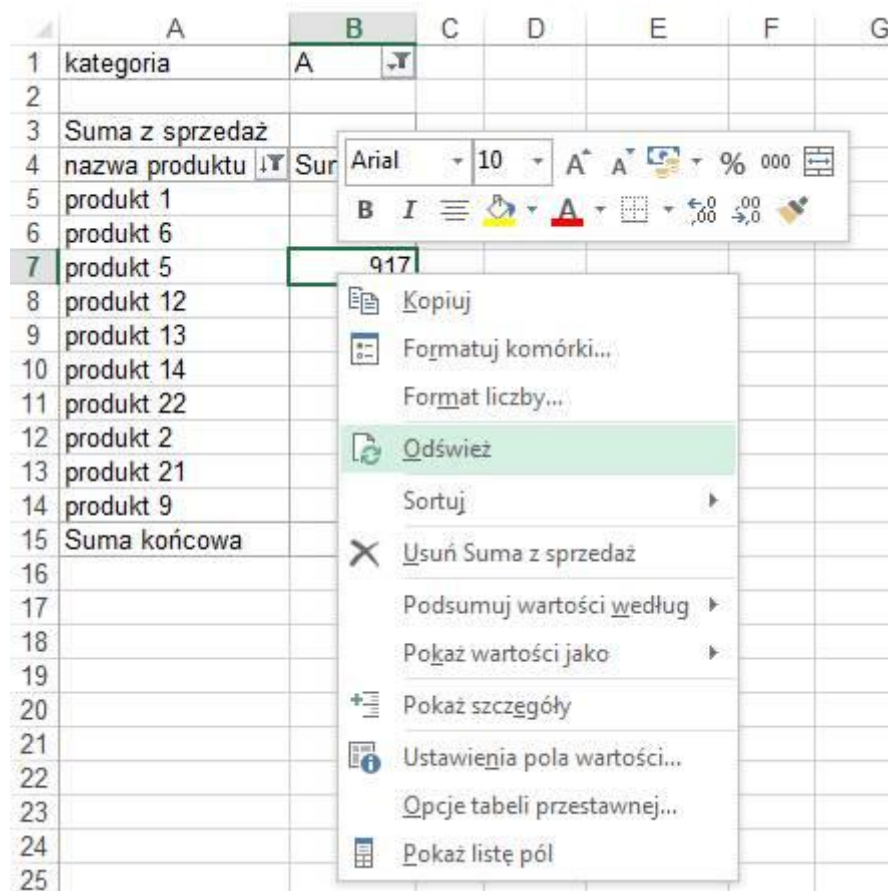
|   | A | B | C | D | E | F | G |
|---|---|---|---|---|---|---|---|
| 1 | kategoria | A | | | | | |
| 2 | | | | | | | |
| 3 | Suma z sprzedaż | | | | | | |
| 4 | nazwa produktu | Sur | | | | | |
| 5 | produkt 1 | | | | | | |
| 6 | produkt 6 | | | | | | |
| 7 | produkt 5 | 917 | | | | | |
| 8 | produkt 12 | | | | | | |
| 9 | produkt 13 | | | | | | |
| 10 | produkt 14 | | | | | | |
| 11 | produkt 22 | | | | | | |
| 12 | produkt 2 | | | | | | |
| 13 | produkt 21 | | | | | | |
| 14 | produkt 9 | | | | | | |
| 15 | Suma końcowa | | | | | | |
| 16 | | | | | | | |
| 17 | | | | | | | |
| 18 | | | | | | | |
| 19 | | | | | | | |
| 20 | | | | | | | |
| 21 | | | | | | | |
| 22 | | | | | | | |
| 23 | | | | | | | |
| 24 | | | | | | | |
| 25 | | | | | | | |

Arial 10 A A % 000
B I A

Kopiuj
Formatuj komórki...
Format liczby...
Odśwież
Sortuj
Usuń Suma z sprzedaż
Podsumuj wartości według
Pokaż wartości jako
Pokaż szczegóły
Ustawienia pola wartości...
Opcje tabeli przestawnej...
Pokaż listę pól